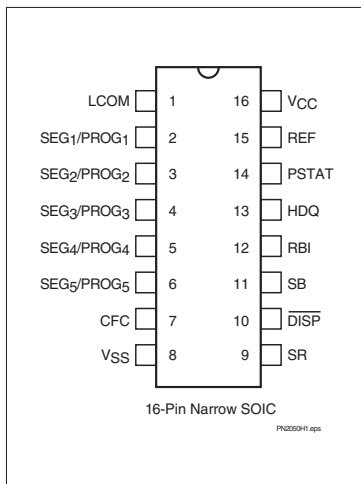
LCOM 1 16 $V_{CC}$

$SEG_1/PROG_1$ 2 15 REF

$SEG_2/PROG_2$ 3 14 PSTAT

$SEG_3/PROG_3$ 4 13 HDQ

$SEG_4/PROG_4$ 5 12 RBI

$SEG_5/PROG_5$ 6 11 SB

CFC 7 10 $\overline{DISP}$

$V_{SS}$ 8 9 SR

16-Pin Narrow SOIC

PN2050H1.eps